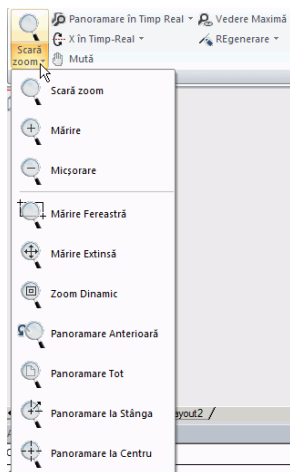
Scară zoom
Panoramare în Timp Real
Vedere Maximă
X în Timp-Real
REgenerare
Mută

Scară zoom
Mărire
Micșorare
Mărire Fereastră
Mărire Extinsă
Zoom Dinamic
Panoramare Anterioară
Panoramare Tot
Panoramare la Stânga
Panoramare la Centru

ayout2